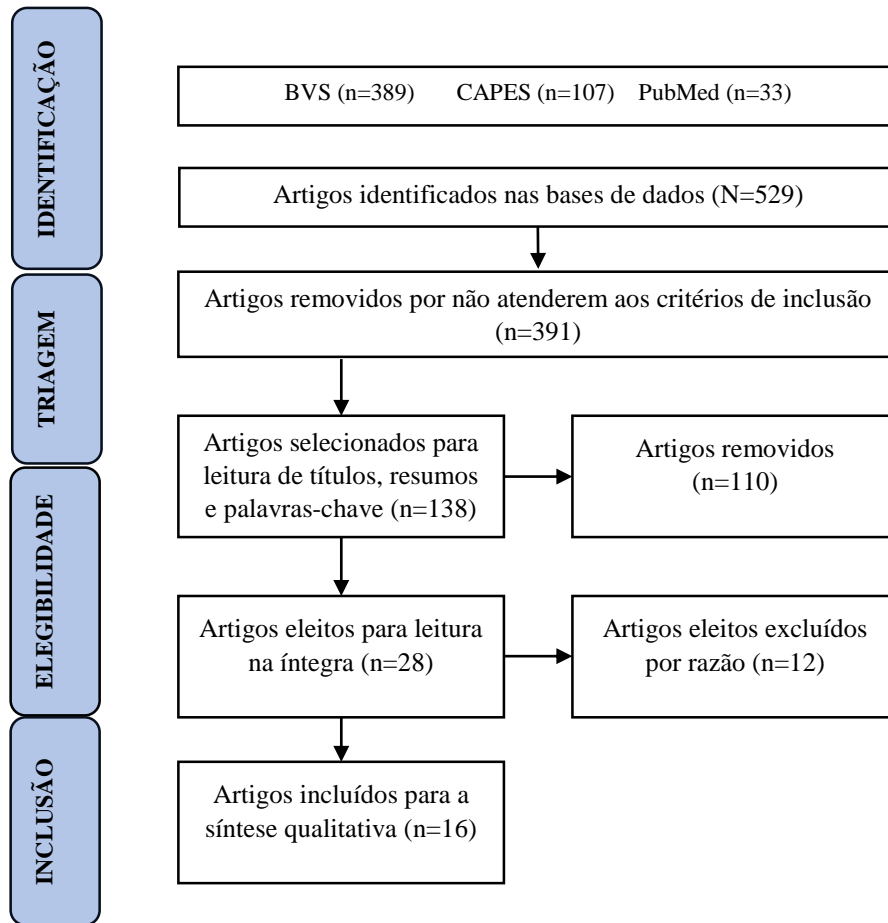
IDENTIFICAÇÃO

BVS (n=389) CAPES (n=107) PubMed (n=33)

Artigos identificados nas bases de dados (N=529)

TRIAGEM

Artigos removidos por não atenderem aos critérios de inclusão (n=391)

Artigos selecionados para leitura de títulos, resumos e palavras-chave (n=138)

Artigos removidos (n=110)

ELEGIBILIDADE

Artigos eleitos para leitura na íntegra (n=28)

Artigos eleitos excluídos por razão (n=12)

INCLUSÃO

Artigos incluídos para a síntese qualitativa (n=16)